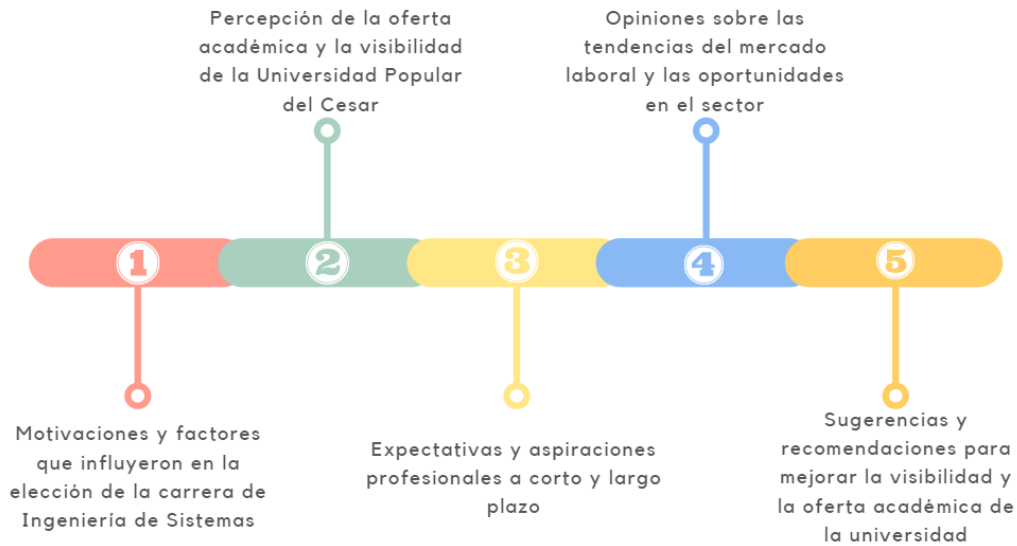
Percepción de la oferta académica y la visibilidad de la Universidad Popular del Cesar

Opiniones sobre las tendencias del mercado laboral y las oportunidades en el sector

1

2

3

4

5

Motivaciones y factores que influyeron en la elección de la carrera de Ingeniería de Sistemas

Expectativas y aspiraciones profesionales a corto y largo plazo

Sugerencias y recomendaciones para mejorar la visibilidad y la oferta académica de la universidad